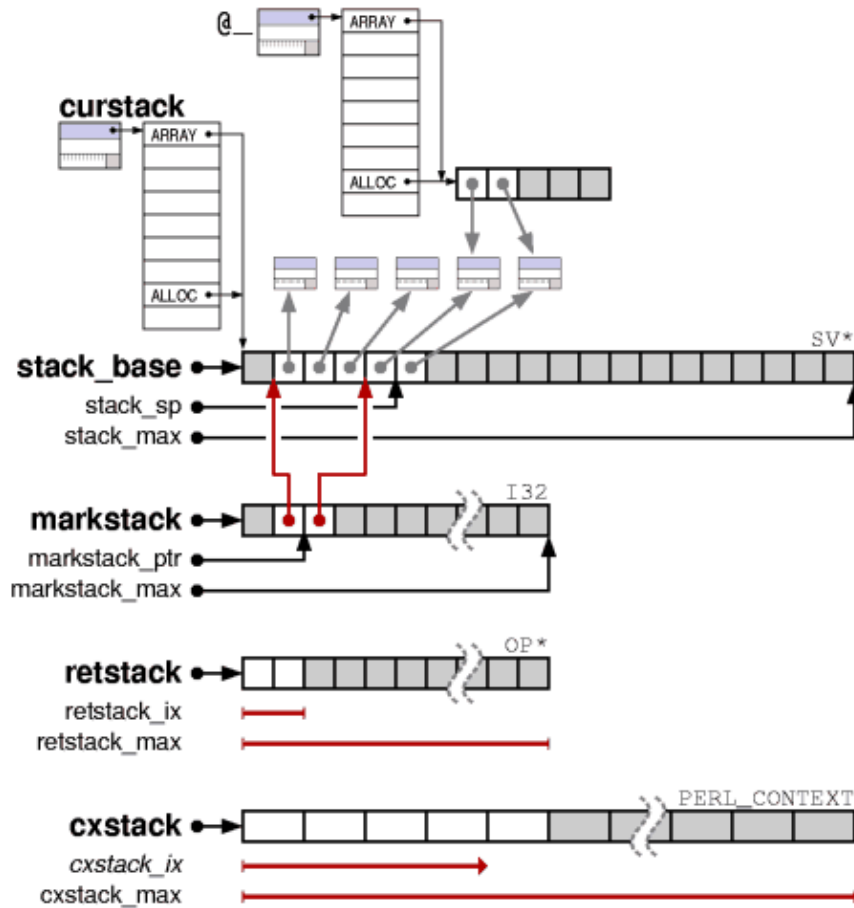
@_

ARRAY

ALLOC

curstack

ARRAY

ALLOC

SV*

stack_base

stack_sp

stack_max

I32

markstack

markstack_ptr

markstack_max

OP*

retstack

retstack_ix

retstack_max

PERL_CONTEXT

cxstack

cxstack_ix

cxstack_max